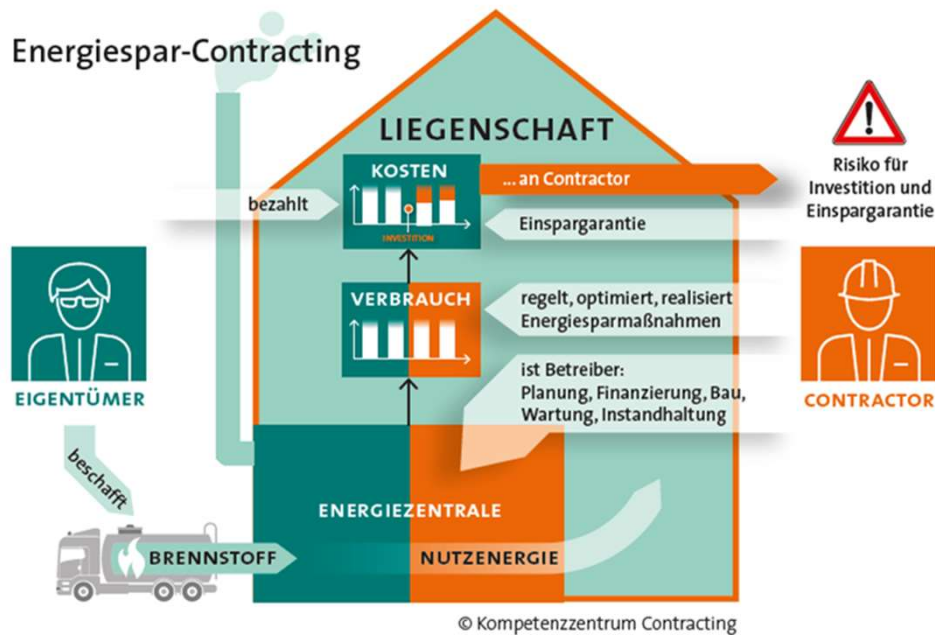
Energiespar-Contracting

LIEGENSCHAFT

KOSTEN

INVESTITION

bezahlt

... an Contractor

Risiko für Investition und Einspargarantie

Einspargarantie

VERBRAUCH

regelt, optimiert, realisiert Energiesparmaßnahmen

ist Betreiber: Planung, Finanzierung, Bau, Wartung, Instandhaltung

EIGENTÜMER

CONTRACTOR

beschafft

ENERGIEZENTRALE

BRENNSTOFF

NUTZENERGIE

© Kompetenzzentrum Contracting